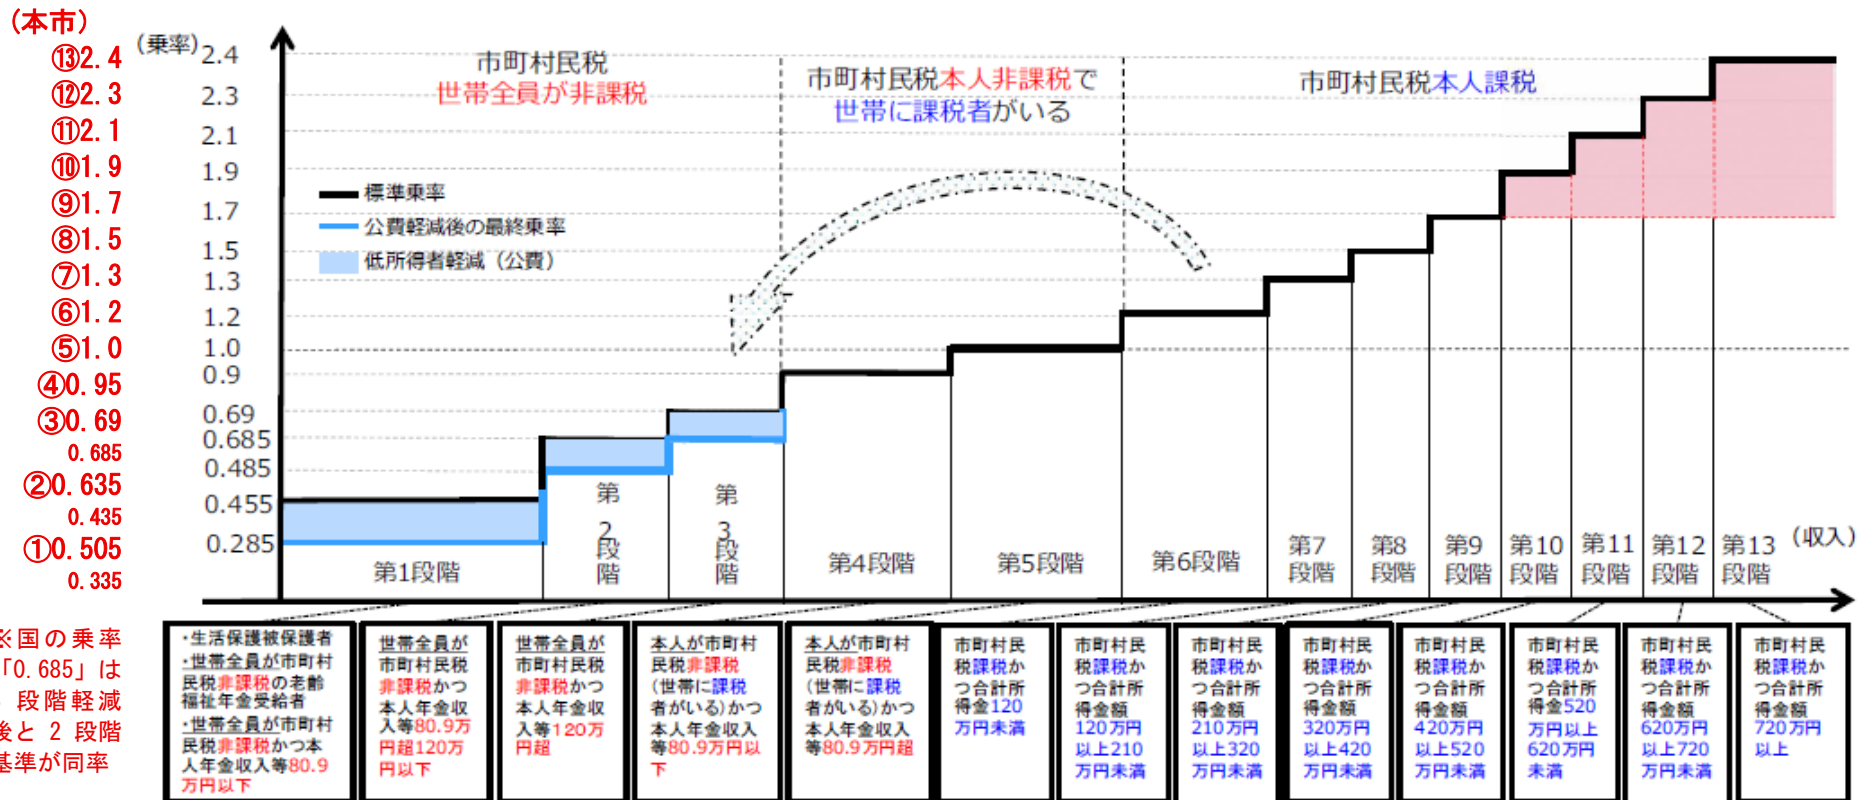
（本市）
⑬2.4
⑫2.3
⑪2.1
⑩1.9
⑨1.7
⑧1.5
⑦1.3
⑥1.2
⑤1.0
④0.95
③0.69
0.685
②0.635
0.435
①0.505
0.335

※国の乗率「0.685」は段階軽減後と2段階基準が同率

（乗率）
2.4
2.3
2.1
1.9
1.7
1.5
1.3
1.2
1.0
0.9
0.69
0.685
0.485
0.455
0.285

市町村民税
世帯全員が非課税

市町村民税本人非課税で
世帯に課税者がいる

市町村民税本人課税

標準乗率
公費軽減後の最終乗率
低所得者軽減（公費）

第1段階
第2段階
第3段階
第4段階
第5段階
第6段階
第7段階
第8段階
第9段階
第10段階
第11段階
第12段階
第13段階
（収入）

・生活保護被保護者
・世帯全員が市町村民税非課税の老齢福祉年金受給者
・世帯全員が市町村民税非課税かつ本人年金収入等80.9万円以下

世帯全員が市町村民税非課税かつ本人年金収入等80.9万円超120万円以下

世帯全員が市町村民税非課税かつ本人年金収入等120万円超

本人が市町村民税非課税（世帯に課税者がいる）かつ本人年金収入等80.9万円以下

本人が市町村民税非課税（世帯に課税者がいる）かつ本人年金収入等80.9万円超

市町村民税課税かつ合計所得金120万円未満

市町村民税課税かつ合計所得金額120万円以上210万円未満

市町村民税課税かつ合計所得金額210万円以上320万円未満

市町村民税課税かつ合計所得金額320万円以上420万円未満

市町村民税課税かつ合計所得金額420万円以上520万円未満

市町村民税課税かつ合計所得金520万円以上620万円未満

市町村民税課税かつ合計所得金額620万円以上720万円未満

市町村民税課税かつ合計所得金額720万円以上